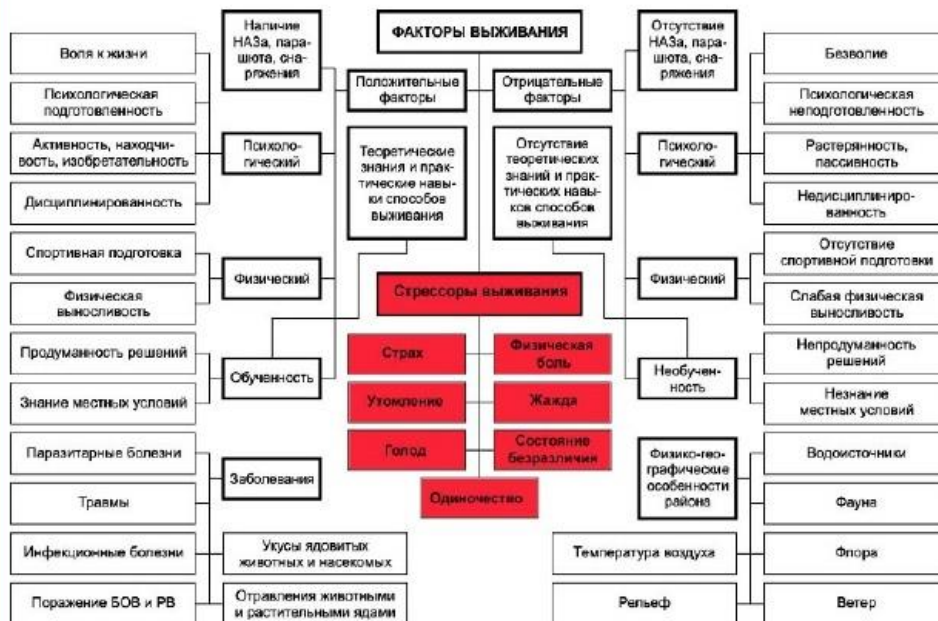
ФАКТОРЫ ВЫЖИВАНИЯ

Положительные факторы

Отрицательные факторы

Наличие НАЗа, парашюта, снаряжения

Отсутствие НАЗа, парашюта, снаряжения

Воля к жизни

Психологическая подготовленность

Активность, находчивость, изобретательность

Дисциплинированность

Психологический

Теоретические знания и практические навыки способов выживания

Отсутствие теоретических знаний и практических навыков способов выживания

Психологический

Безволие

Психологическая неподготовленность

Растерянность, пассивность

Недисциплинированность

Спортивная подготовка

Физическая выносливость

Физический

Стрессоры выживания

Физический

Отсутствие спортивной подготовки

Слабая физическая выносливость

Продуманность решений

Знание местных условий

Обученность

Страх

Физическая боль

Утомление

Жажда

Голод

Состояние безразличия

Одиночество

Необученность

Непродуманность решений

Незнание местных условий

Паразитарные болезни

Травмы

Инфекционные болезни

Поражение БОВ и РВ

Заболевания

Укусы ядовитых животных и насекомых

Отравления животными и растительными ядами

Физико-географические особенности района

Водоисточники

Фауна

Температура воздуха

Флора

Рельеф

Ветер